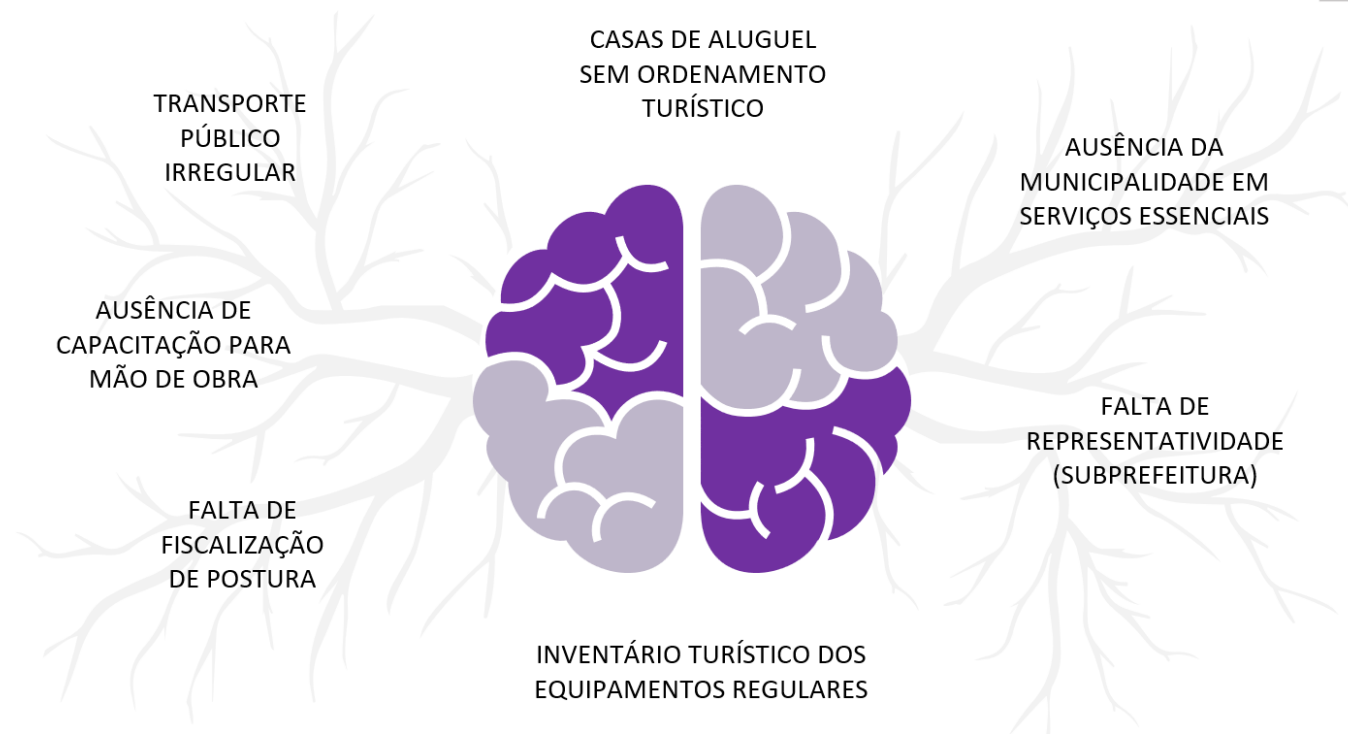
CASAS DE ALUGUEL SEM ORDENAMENTO TURÍSTICO

TRANSPORTE PÚBLICO IRREGULAR

AUSÊNCIA DA MUNICIPALIDADE EM SERVIÇOS ESSENCIAIS

AUSÊNCIA DE CAPACITAÇÃO PARA MÃO DE OBRA

FALTA DE REPRESENTATIVIDADE (SUBPREFEITURA)

FALTA DE FISCALIZAÇÃO DE POSTURA

INVENTÁRIO TURÍSTICO DOS EQUIPAMENTOS REGULARES